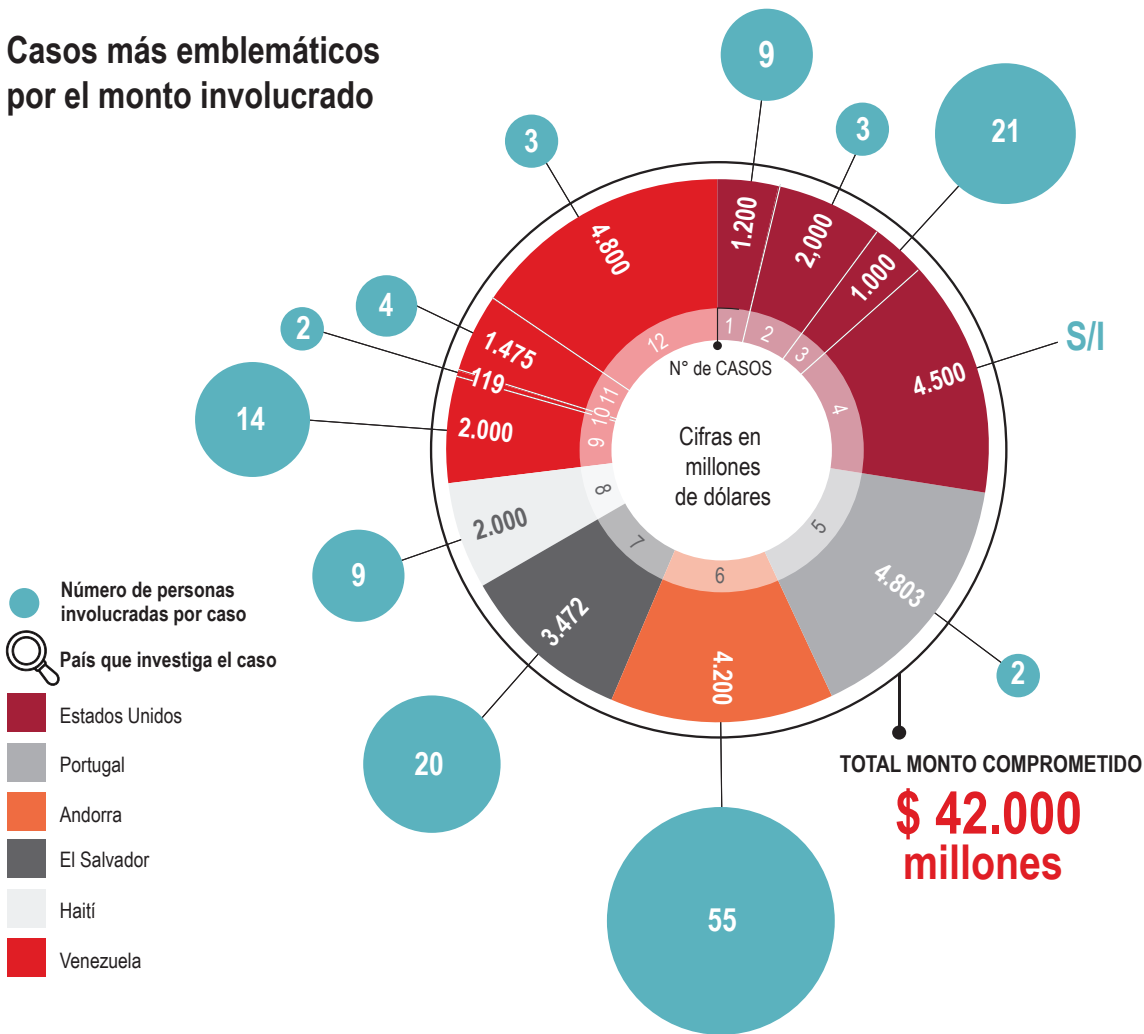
Casos más emblemáticos por el monto involucrado

9
3
21
3
4
2
14
S/I
9
2
20
55

1.200
2.000
1.000
4.500
4.803
4.200
3.472
2.000
2.000
119
1.475
4.800

1
2
3
4
5
6
7
8
9
10
11
12

N° de CASOS

Cifras en millones de dólares

Número de personas involucradas por caso

País que investiga el caso

Estados Unidos
Portugal
Andorra
El Salvador
Haití
Venezuela

TOTAL MONTO COMPROMETIDO
$ 42.000 millones